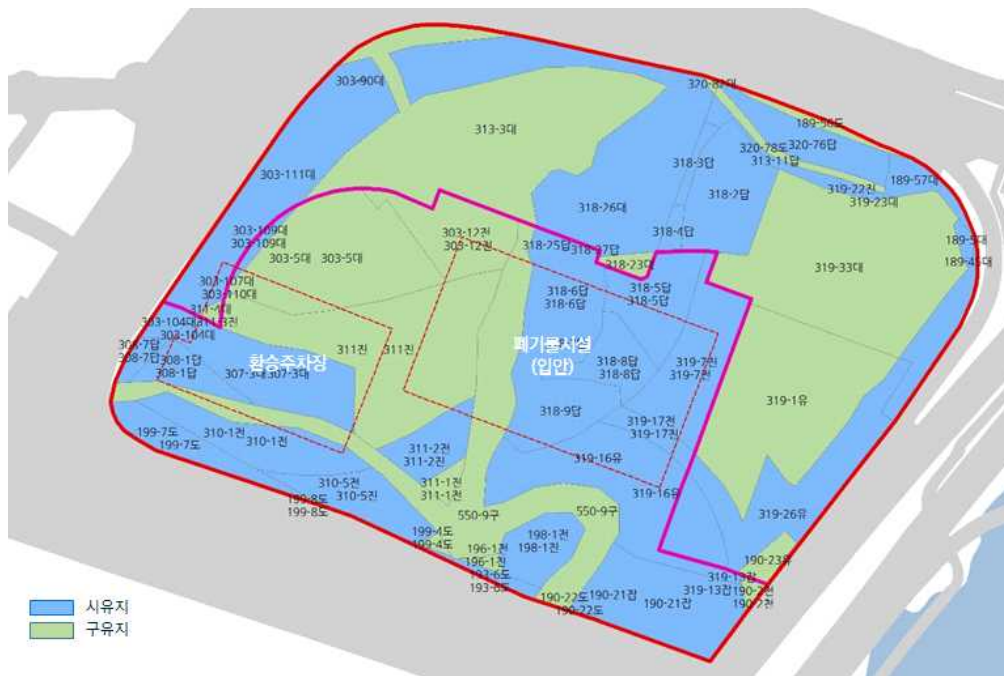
303-90대
370-87잡
313-3대
189-56도
320-78도 320-76답
313-11답
318-3답
303-111대
189-57대
319-22천
318-2답
319-23대
318-26대
318-4답
189-5대
303-109대
303-109대
303-12천
303-12천
303-5대 303-5대
318-25답
318-27답
318-23대
189-45대
319-33대
303-107대
303-110대
318-5답
318-5답
318-6답
318-6답
311-4대
303-104대
311-4천
303-104대
308-7답
308-7답
308-1답
308-1답
환승주차장
311천
311천
폐기물시설
(입안)
318-8답
318-8답
319-7천
319-7천
307-3대 307-3대
319-1유
318-9답
319-17천
319-17천
199-7도
199-7도
310-1천
310-1천
311-2천
311-2천
319-16유
310-5천
310-5천
311-1천
311-1천
199-8도
199-8도
319-16유
550-9구
550-9구
319-26유
199-4도
199-4도
198-1전
198-1전
196-1전
196-1전
193-6도
193-6도
190-23유
190-22도
190-22도
190-21잡
190-21잡
319-13잡
319-13잡
190-7전
190-7전
시유지
구유지